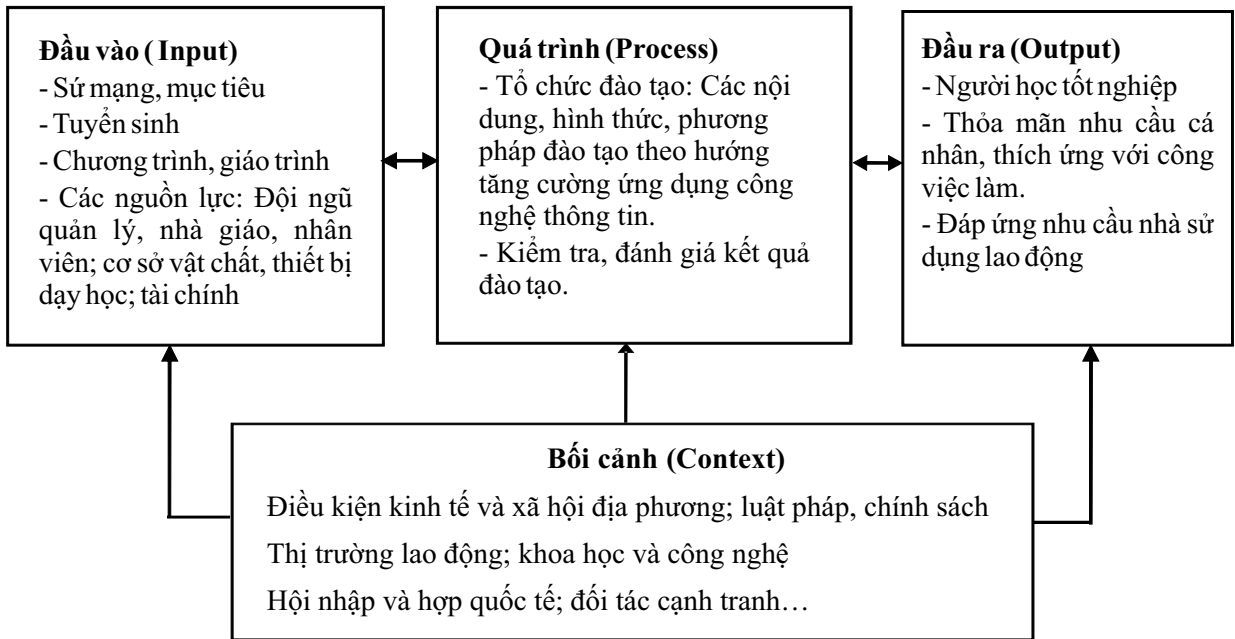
Đầu vào ( Input)
- Sứ mạng, mục tiêu
- Tuyển sinh
- Chương trình, giáo trình
- Các nguồn lực: Đội ngũ quản lý, nhà giáo, nhân viên; cơ sở vật chất, thiết bị dạy học; tài chính

Quá trình (Process)
- Tổ chức đào tạo: Các nội dung, hình thức, phương pháp đào tạo theo hướng tăng cường ứng dụng công nghệ thông tin.
- Kiểm tra, đánh giá kết quả đào tạo.

Đầu ra (Output)
- Người học tốt nghiệp
- Thỏa mãn nhu cầu cá nhân, thích ứng với công việc làm.
- Đáp ứng nhu cầu nhà sử dụng lao động

Bối cảnh (Context)
Điều kiện kinh tế và xã hội địa phương; luật pháp, chính sách
Thị trường lao động; khoa học và công nghệ
Hội nhập và hợp quốc tế; đối tác cạnh tranh…